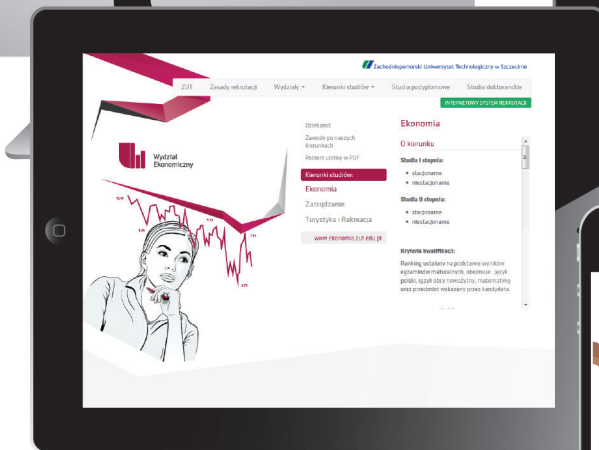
Zachodniopomorski Uniwersytet Technologiczny w Szczecinie

ZUT Zasady rekrutacji Wydziały Kierunki studiów Studia podyplomowe Studia doktoranckie

INTERNETOWY SYSTEM REKRUTACJI

Wydział Ekonomiczny

Dziekanat

Zasady po naszych kierunkach

Pobierz ulotkę w PDF

Kierunki studiów:

Ekonomia

Zarządzanie

Turystyka i Rekreacja

www.ekonomia.zut.edu.pl

Ekonomia

O kierunku

Studia I stopnia:

• stacjonarne
• niestacjonarne

Studia II stopnia:

• stacjonarne
• niestacjonarne

Kryteria kwalifikacji:

Ranking ustalany na podstawie wyników egzaminów maturalnych, obejmuje: język polski, język obcy nowożytny, matematykę oraz przedmiot wskazany przez kandydata.